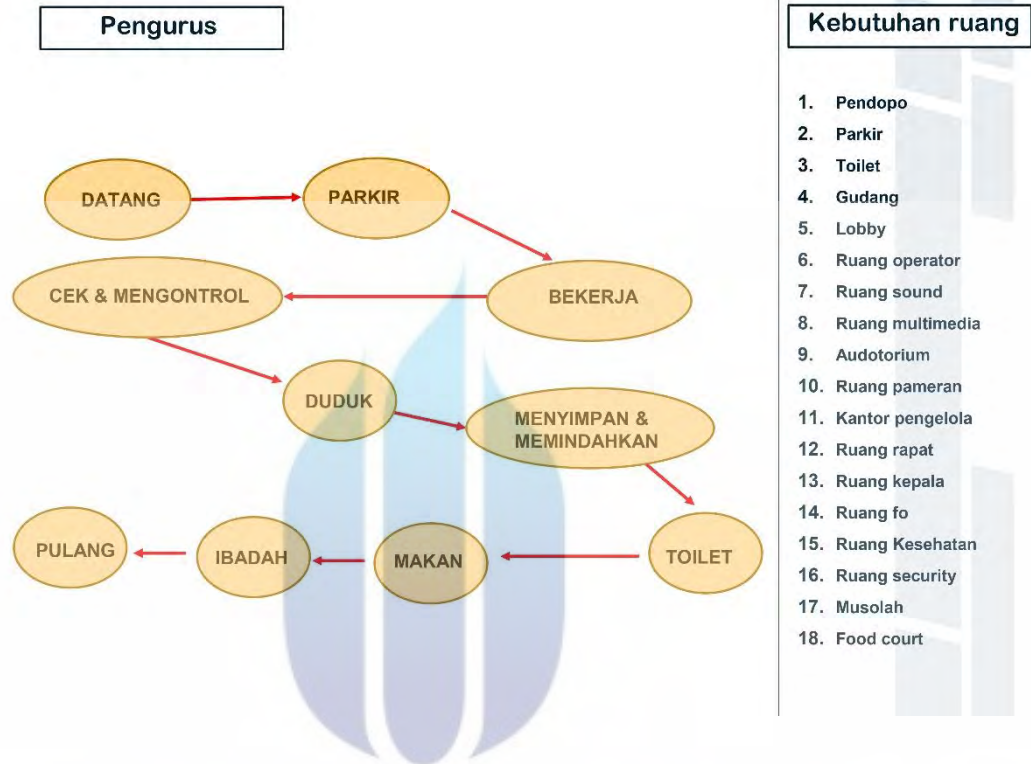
Pengurus

DATANG

PARKIR

BEKERJA

CEK & MENGONTROL

DUDUK

MENYIMPAN & MEMINDAHKAN

TOILET

MAKAN

IBADAH

PULANG

Kebutuhan ruang

1. Pendopo
2. Parkir
3. Toilet
4. Gudang
5. Lobby
6. Ruang operator
7. Ruang sound
8. Ruang multimedia
9. Audotorium
10. Ruang pameran
11. Kantor pengelola
12. Ruang rapat
13. Ruang kepala
14. Ruang fo
15. Ruang Kesehatan
16. Ruang security
17. Musolah
18. Food court